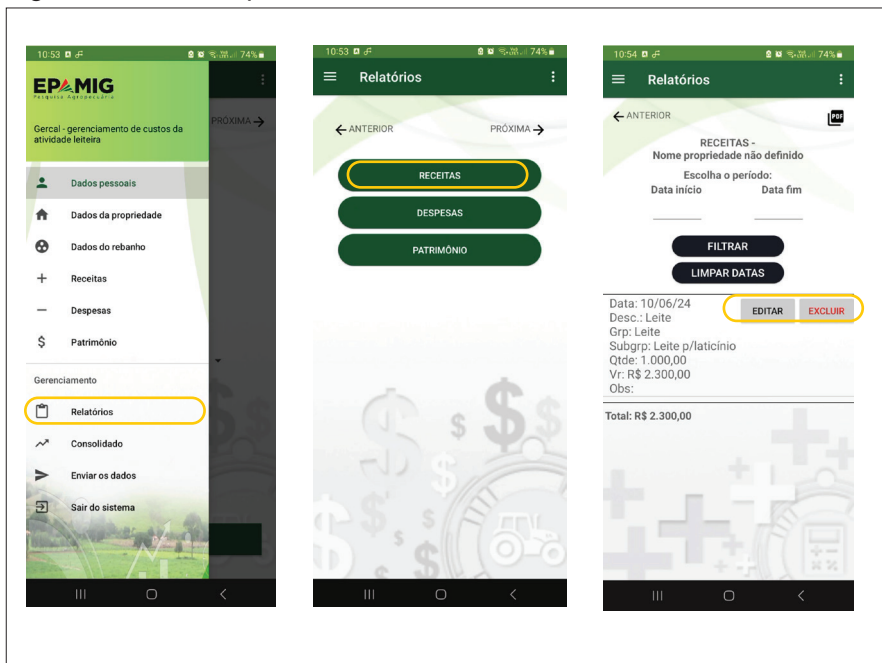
10:53 74%

EPAMIG
Pesquisa Agropecuária

Gercal - gerenciamento de custos da atividade leiteira

PRÓXIMA →

Dados pessoais
Dados da propriedade
Dados do rebanho
Receitas
Despesas
Patrimônio

Gerenciamento
Relatórios
Consolidado
Enviar os dados
Sair do sistema

10:53 74%
Relatórios

← ANTERIOR
PRÓXIMA →

RECEITAS
DESPESAS
PATRIMÔNIO

10:54 74%
Relatórios

← ANTERIOR

RECEITAS -
Nome propriedade não definido
Escolha o período:
Data início
Data fim

FILTRAR
LIMPAR DATAS

Data: 10/06/24
Desc.: Leite
Grp: Leite
Subgrp: Leite p/laticínio
Qtde: 1.000,00
Vr: R$ 2.300,00
Obs:

EDITAR
EXCLUIR

Total: R$ 2.300,00